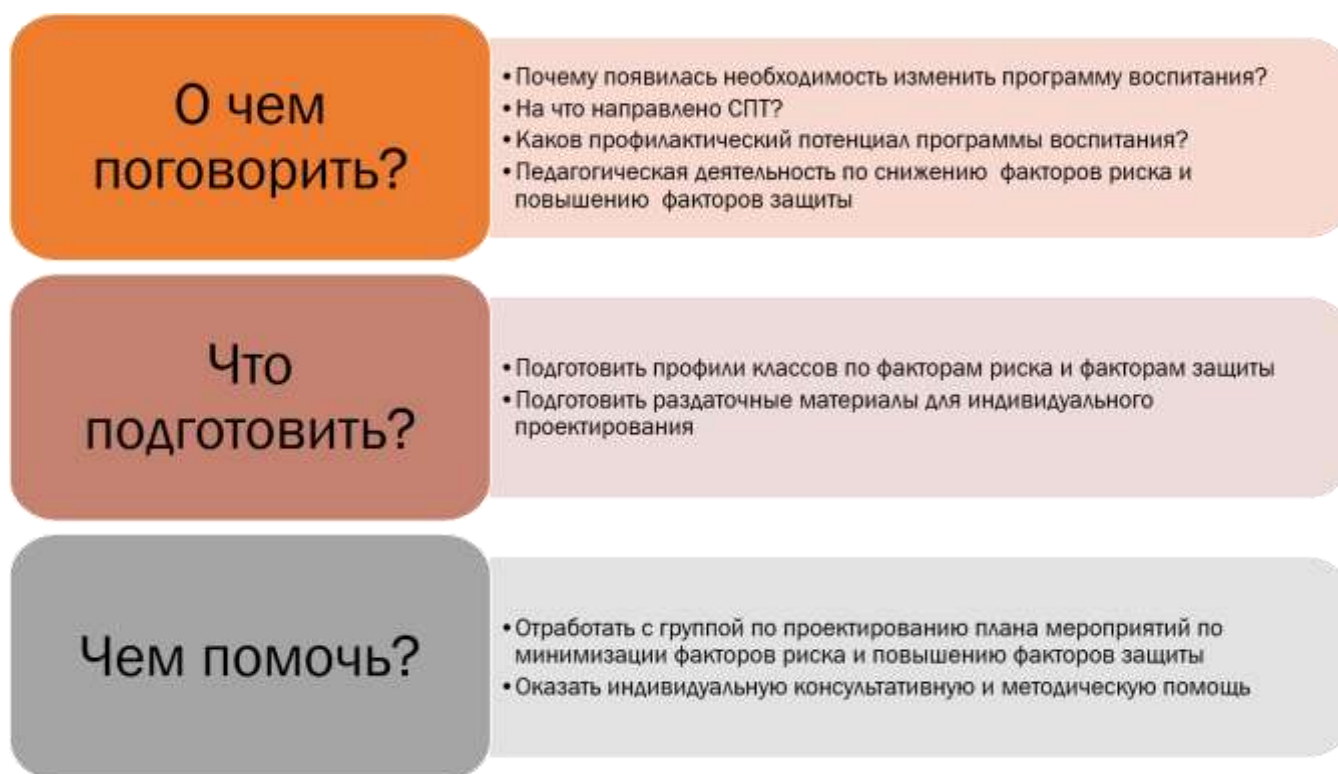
О чем поговорить?

• Почему появилась необходимость изменить программу воспитания?
• На что направлено СПТ?
• Каков профилактический потенциал программы воспитания?
• Педагогическая деятельность по снижению факторов риска и повышению факторов защиты

Что подготовить?

• Подготовить профили классов по факторам риска и факторам защиты
• Подготовить раздаточные материалы для индивидуального проектирования

Чем помочь?

• Отработать с группой по проектированию плана мероприятий по минимизации факторов риска и повышению факторов защиты
• Оказать индивидуальную консультативную и методическую помощь